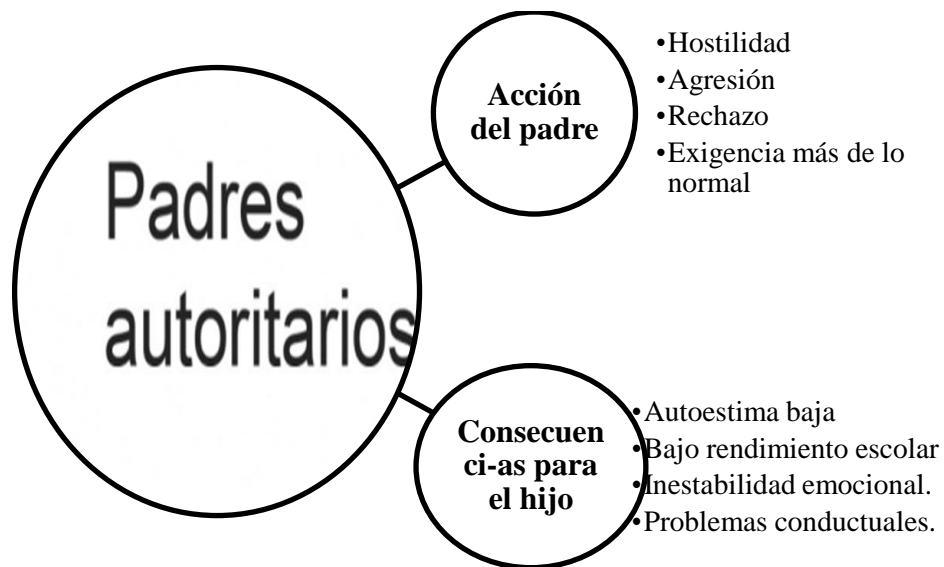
Padres autoritarios

Acción del padre

•Hostilidad
•Agresión
•Rechazo
•Exigencia más de lo normal

Consecuen ci-as para el hijo

•Autoestima baja
•Bajo rendimiento escolar
•Inestabilidad emocional.
•Problemas conductuales.